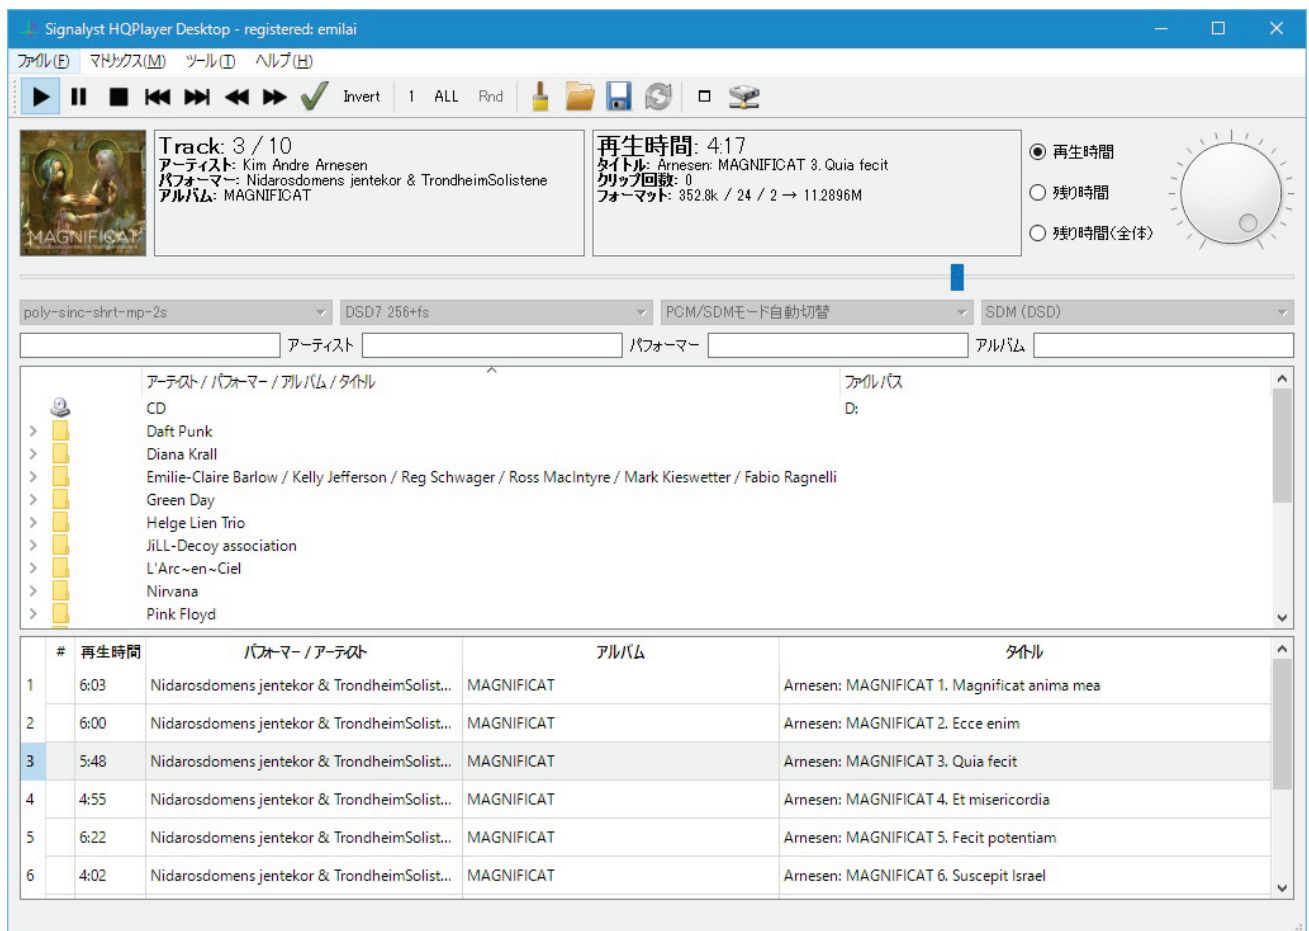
Signalyst HQPlayer Desktop - registered: emilai

ファイル(F) マトリックス(M) ツール(T) ヘルプ(H)

Invert 1 ALL Rnd

MAGNIFICAT

Track: 3 / 10
アーティスト: Kim Andre Arnesen
パフォーマー: Nidarosdomens jentekor & TrondheimSolistene
アルバム: MAGNIFICAT

再生時間: 4:17
タイトル: Arnesen: MAGNIFICAT 3. Quia fecit
クリップ回数: 0
フォーマット: 352.8k / 24 / 2 → 11.2896M

再生時間
残り時間
残り時間(全体)

poly-sinc-shrt-mp-2s
DSD7 256+fs
PCM/SDMモード自動切替
SDM (DSD)

アーティスト パフォーマー アルバム

| | アーティスト / パフォーマー / アルバム / タイトル | ファイルパス |
|---|---|---|
| | CD | D: |
| > | Daft Punk | |
| > | Diana Krall | |
| > | Emilie-Claire Barlow / Kelly Jefferson / Reg Schwager / Ross MacIntyre / Mark Kieswetter / Fabio Ragnelli | |
| > | Green Day | |
| > | Helge Lien Trio | |
| > | JiLL-Decoy association | |
| > | L'Arc~en~Ciel | |
| > | Nirvana | |
| > | Pink Floyd | |

| # | 再生時間 | パフォーマー / アーティスト | アルバム | タイトル |
|---|---|---|---|---|
| 1 | 6:03 | Nidarosdomens jentekor & TrondheimSolist... | MAGNIFICAT | Arnesen: MAGNIFICAT 1. Magnificat anima mea |
| 2 | 6:00 | Nidarosdomens jentekor & TrondheimSolist... | MAGNIFICAT | Arnesen: MAGNIFICAT 2. Ecce enim |
| 3 | 5:48 | Nidarosdomens jentekor & TrondheimSolist... | MAGNIFICAT | Arnesen: MAGNIFICAT 3. Quia fecit |
| 4 | 4:55 | Nidarosdomens jentekor & TrondheimSolist... | MAGNIFICAT | Arnesen: MAGNIFICAT 4. Et misericordia |
| 5 | 6:22 | Nidarosdomens jentekor & TrondheimSolist... | MAGNIFICAT | Arnesen: MAGNIFICAT 5. Fecit potentiam |
| 6 | 4:02 | Nidarosdomens jentekor & TrondheimSolist... | MAGNIFICAT | Arnesen: MAGNIFICAT 6. Suscepit Israel |